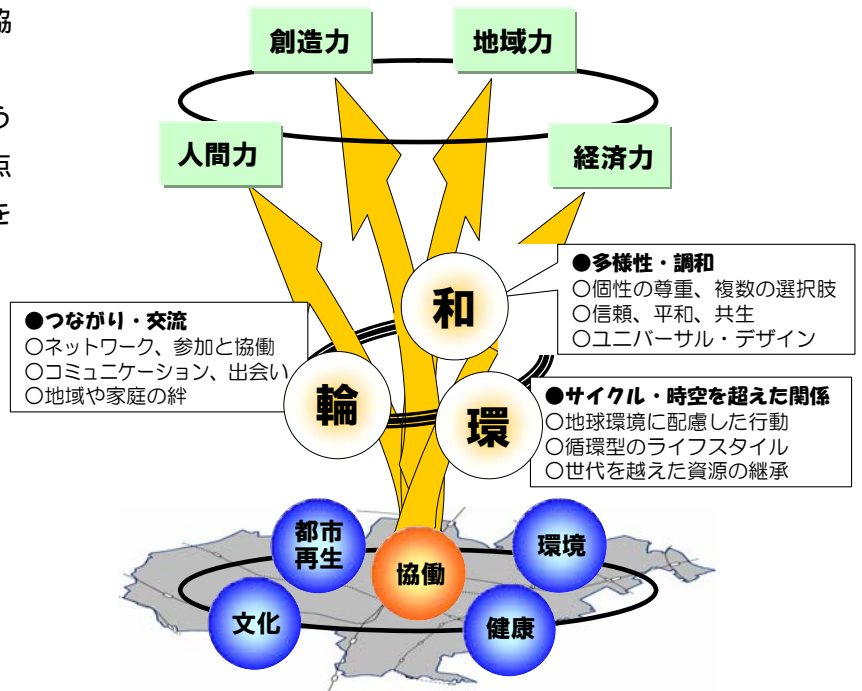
協

う

点

を

創造力

地域力

人間力

経済力

●多様性・調和
○個性の尊重、複数の選択肢
○信頼、平和、共生
○ユニバーサル・デザイン

和

●つながり・交流
○ネットワーク、参加と協働
○コミュニケーション、出会い
○地域や家庭の絆

輪

環

●サイクル・時空を超えた関係
○地球環境に配慮した行動
○循環型のライフスタイル
○世代を越えた資源の継承

都市再生

環境

協働

文化

健康